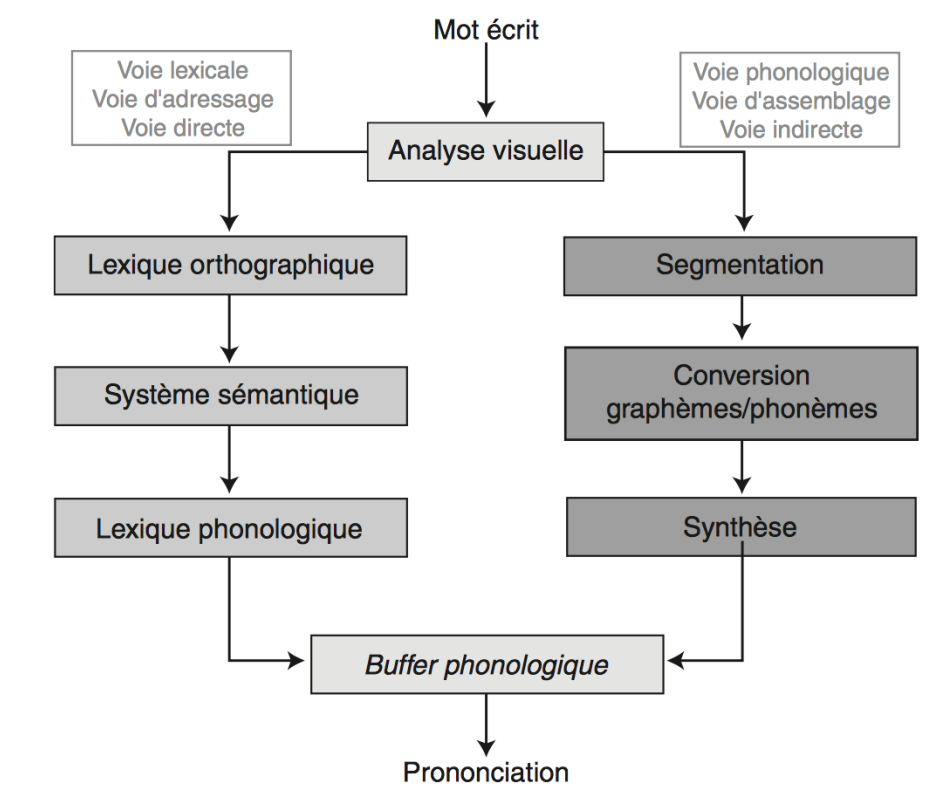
Mot écrit

Voie lexicale
Voie d'adressage
Voie directe

Voie phonologique
Voie d'assemblage
Voie indirecte

Analyse visuelle

Lexique orthographique

Système sémantique

Lexique phonologique

Segmentation

Conversion graphèmes/phonèmes

Synthèse

Buffer phonologique

Prononciation